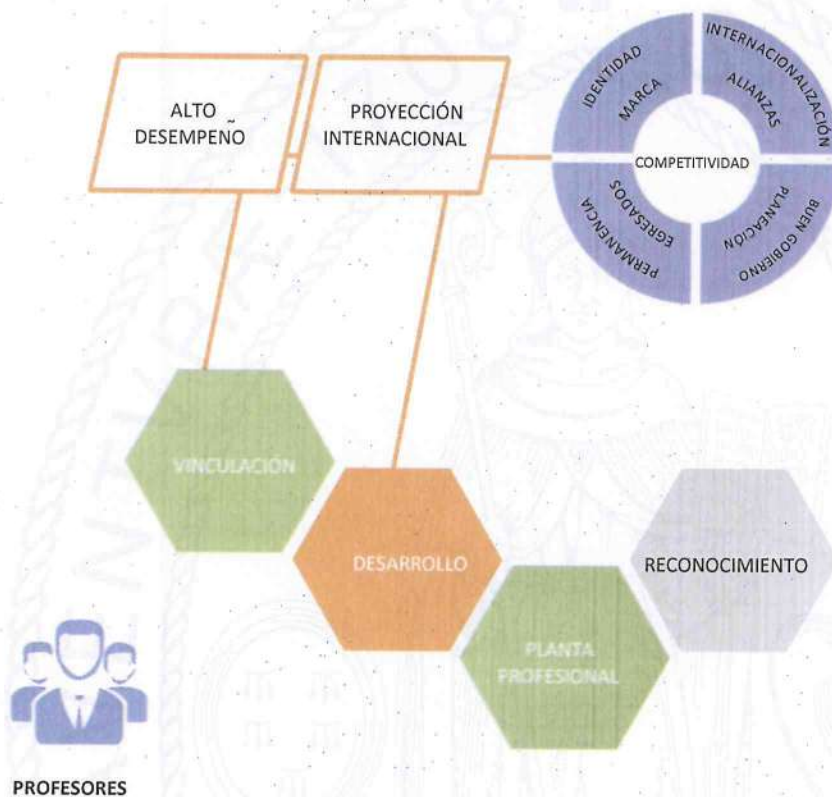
ALTO DESEMPEÑO

PROYECCIÓN INTERNACIONAL

IDENTIDAD
MARCA
INTERNACIONALIZACIÓN
ALIANZAS
COMPETITIVIDAD
PERMANENCIA
EGRESADOS
BUEN GOBIERNO
PLANEACIÓN

VINCULACIÓN

DESARROLLO

RECONOCIMIENTO

PLANTA PROFESIONAL

PROFESORES